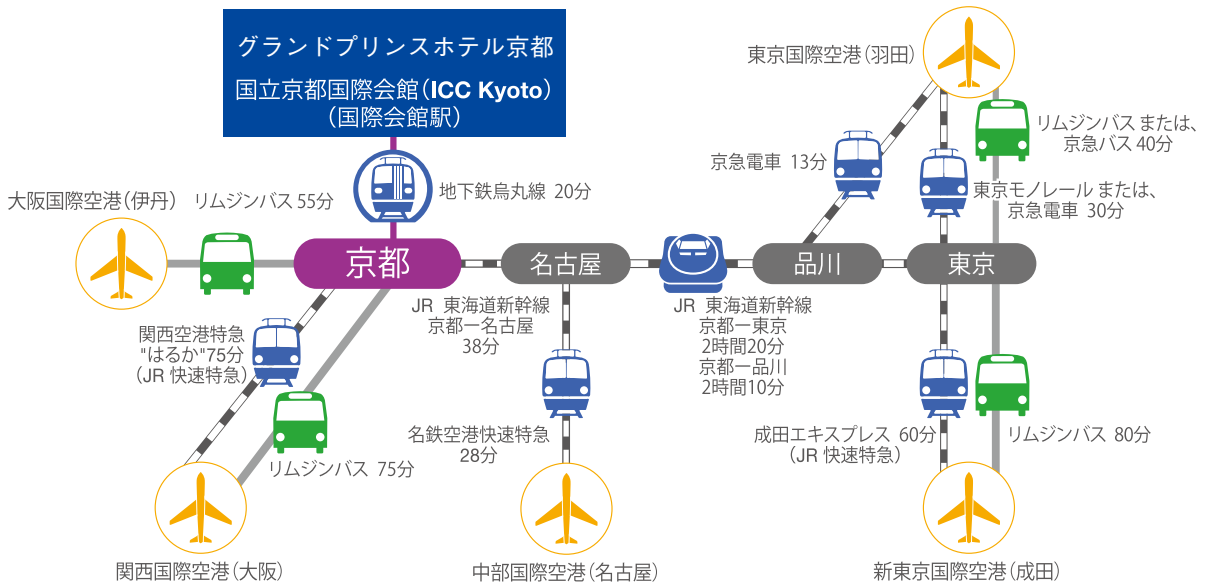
グランドプリンスホテル京都
国立京都国際会館（ICC Kyoto）
（国際会館駅）

東京国際空港（羽田）

大阪国際空港（伊丹）　リムジンバス 55分

地下鉄烏丸線 20分

京急電車 13分

リムジンバス または、
京急バス 40分

東京モノレール または、
京急電車 30分

京都

名古屋

品川

東京

JR 東海道新幹線
京都ー名古屋
38分

JR 東海道新幹線
京都ー東京
2時間20分
京都ー品川
2時間10分

関西空港特急
"はるか"75分
（JR 快速特急）

リムジンバス 75分

名鉄空港快速特急
28分

成田エキスプレス 60分
（JR 快速特急）

リムジンバス 80分

関西国際空港（大阪）

中部国際空港（名古屋）

新東京国際空港（成田）